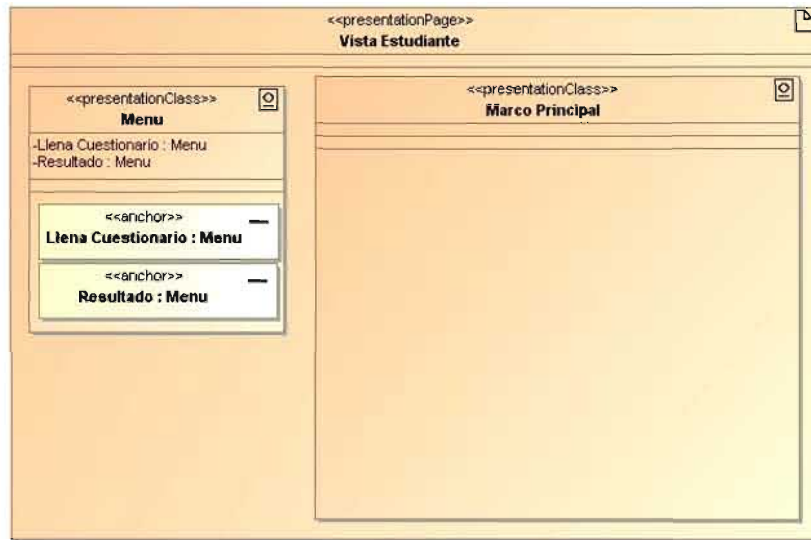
<<presentationPage>>
Vista Estudiante

<<presentationClass>>
Menu

-Llena Cuestionario : Menu
-Resultado : Menu

<<anchor>>
Llena Cuestionario : Menu

<<anchor>>
Resultado : Menu

<<presentationClass>>
Marco Principal